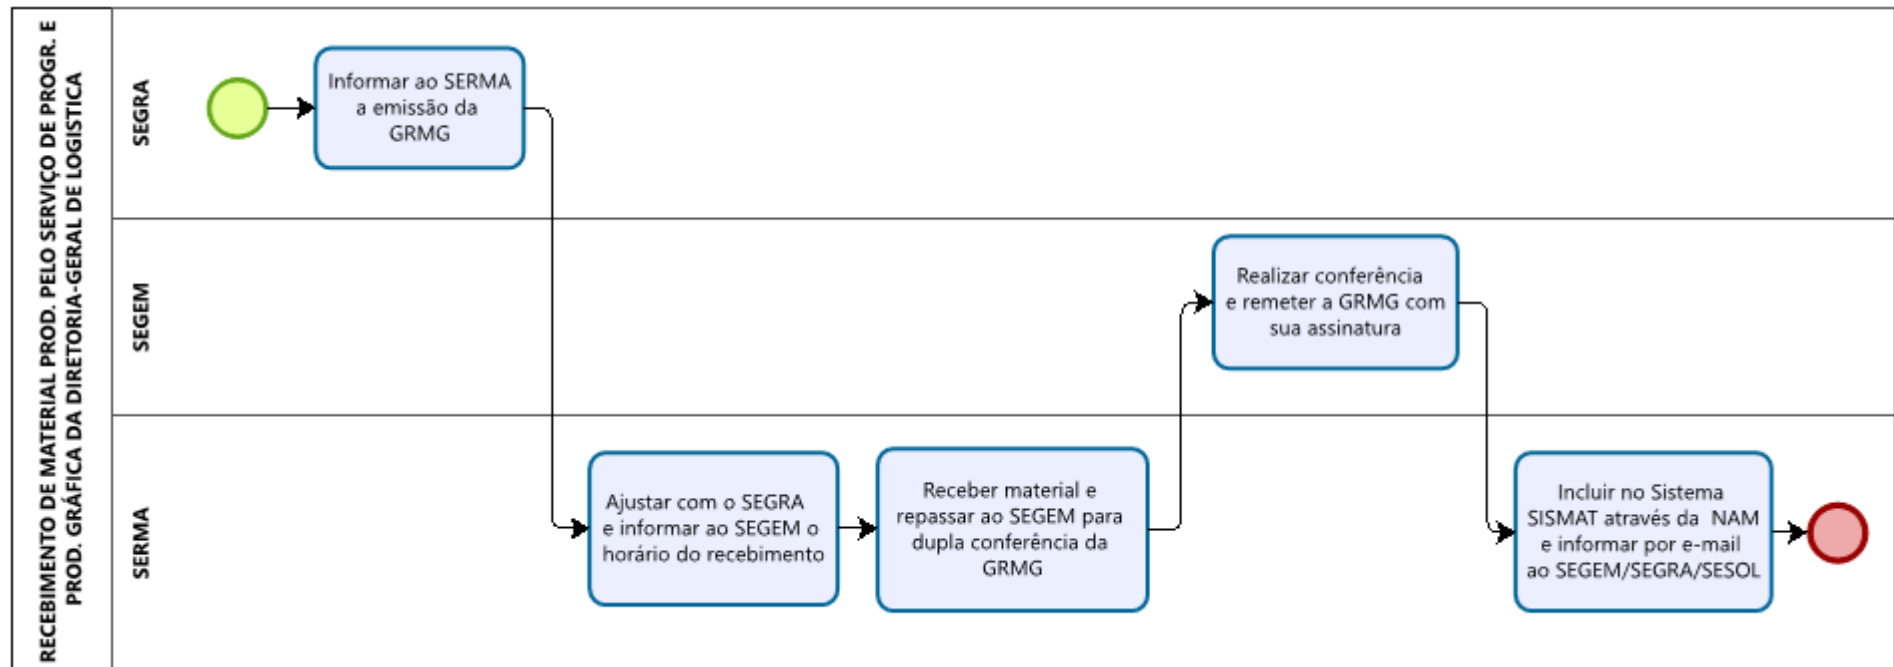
RECEBIMENTO DE MATERIAL PROD. PELO SERVIÇO DE PROGR. E PROD. GRÁFICA DA DIRETORIA-GERAL DE LOGISTICA

SEGRA

Informar ao SERMA a emissão da GRMG

SEGEM

Realizar conferência e remeter a GRMG com sua assinatura

SERMA

Ajustar com o SEGRA e informar ao SEGEM o horário do recebimento

Receber material e repassar ao SEGEM para dupla conferência da GRMG

Incluir no Sistema SISMAT através da NAM e informar por e-mail ao SEGEM/SEGRA/SESOL